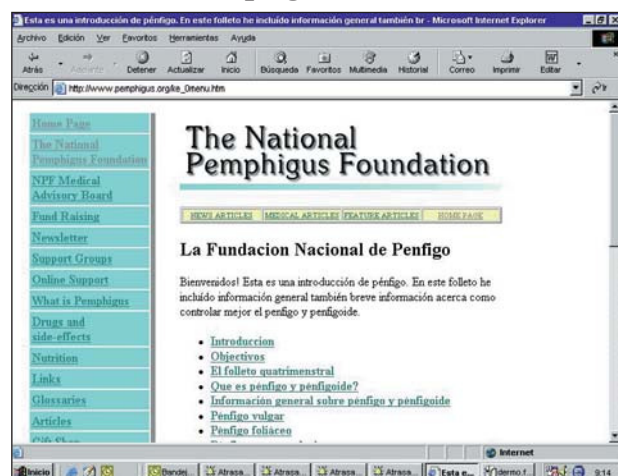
Esta es una introducción de pénfigo. En este folleto he incluido información general también br - Microsoft Internet Explorer

Archivo Edición Ver Favoritos Herramientas Ayuda

Atrás Adelante Detener Actualizar Inicio Búsqueda Favoritos Multimedia Historial Correo Imprimir Editar

Dirección http://www.pemphigus.org/ke_0menu.htm

Home Page
The National Pemphigus Foundation
NPF Medical Advisory Board
Fund Raising
Newsletter
Support Groups
Online Support
What is Pemphigus
Drugs and side-effects
Nutrition
Links
Glossaries
Articles
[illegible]

The National Pemphigus Foundation

NEWS ARTICLES | MEDICAL ARTICLES | FEATURE ARTICLES | HOME PAGE

La Fundacion Nacional de Penfigo

Bienvenidos! Esta es una introducción de pénfigo. En este folleto he incluido información general también breve información acerca como controlar mejor el penfigo y penfigoide.

- Introduccion
- Objectivos
- El folleto quatrimenstral
- Que es pénfigo y pénfigoide?
- Información general sobre pénfigo y pénfigoide
- Pénfigo vulgar
- Pénfigo foliáceo
- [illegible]

Internet

Inicio | Bandei... | Atrasa... | Atrasa... | Atrasa... | Atrasa... | Esta e... | dermo f... | 9:14